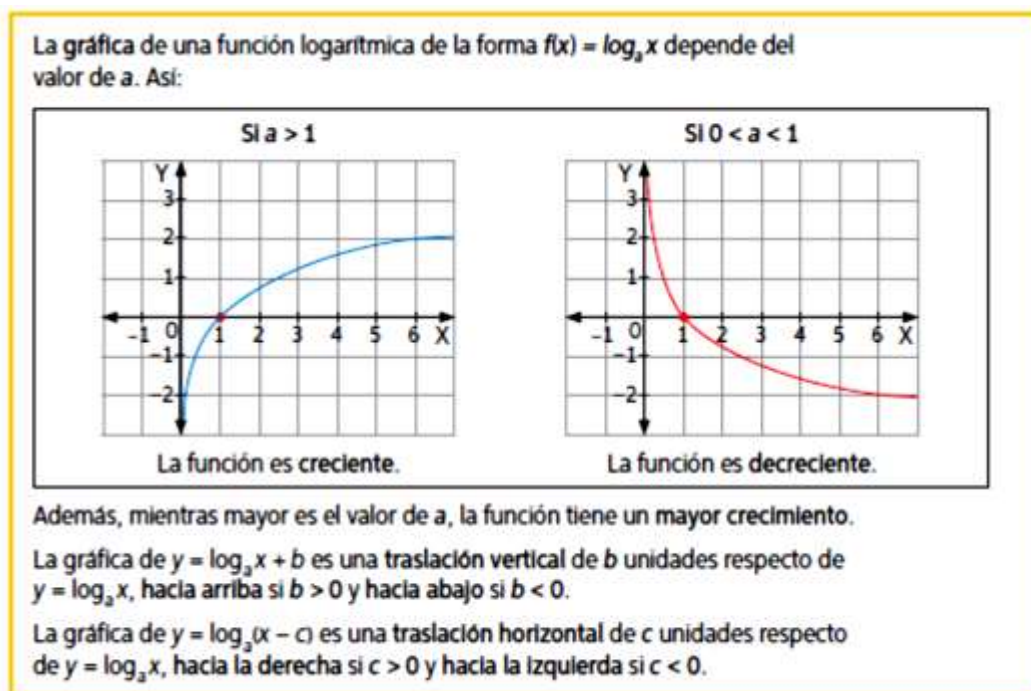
La gráfica de una función logarítmica de la forma $f(x) = log_a x$ depende del valor de $a$. Así:

Si $a > 1$

Y
3
2
1
−1 0 1 2 3 4 5 6 X
−1
−2

La función es creciente.

Si $0 < a < 1$

Y
3
2
1
−1 0 1 2 3 4 5 6 X
−1
−2

La función es decreciente.

Además, mientras mayor es el valor de $a$, la función tiene un mayor crecimiento.

La gráfica de $y = \log_a x + b$ es una traslación vertical de $b$ unidades respecto de $y = \log_a x$, hacia arriba si $b > 0$ y hacia abajo si $b < 0$.

La gráfica de $y = \log_a(x - c)$ es una traslación horizontal de $c$ unidades respecto de $y = \log_a x$, hacia la derecha si $c > 0$ y hacia la izquierda si $c < 0$.